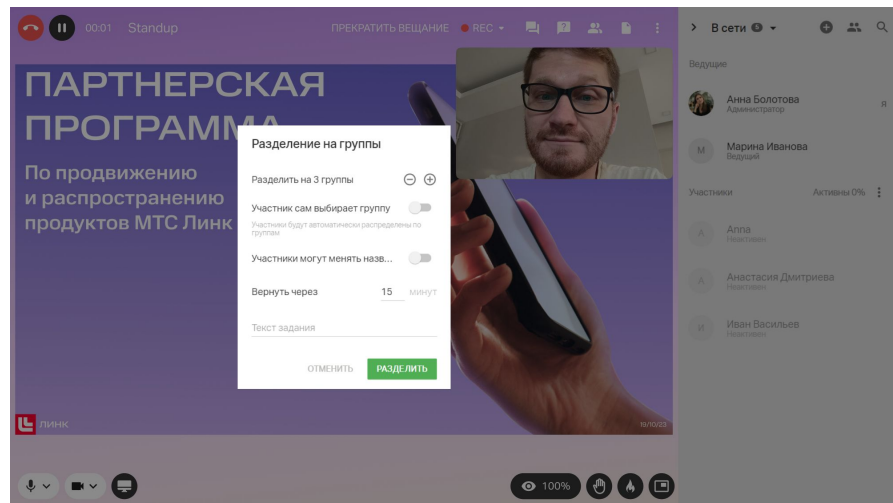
00:01 Standup

ПРЕКРАТИТЬ ВЕЩАНИЕ REC

В сети 5

Ведущие

Анна Болотова
Администратор

Я

М Марина Иванова
Ведущий

Участники Активны 0%

A Anna
Неактивен

A Анастасия Дмитриева
Неактивен

И Иван Васильев
Неактивен

ПАРТНЕРСКАЯ ПРОГРАММА

По продвижению и распространению продуктов МТС Линк

Разделение на группы

Разделить на 3 группы

Участник сам выбирает группу

Участники будут автоматически распределены по группам

Участники могут менять назв...

Вернуть через 15 минут

Текст задания

ОТМЕНИТЬ РАЗДЕЛИТЬ

ЛИНК

19/10/23

100%